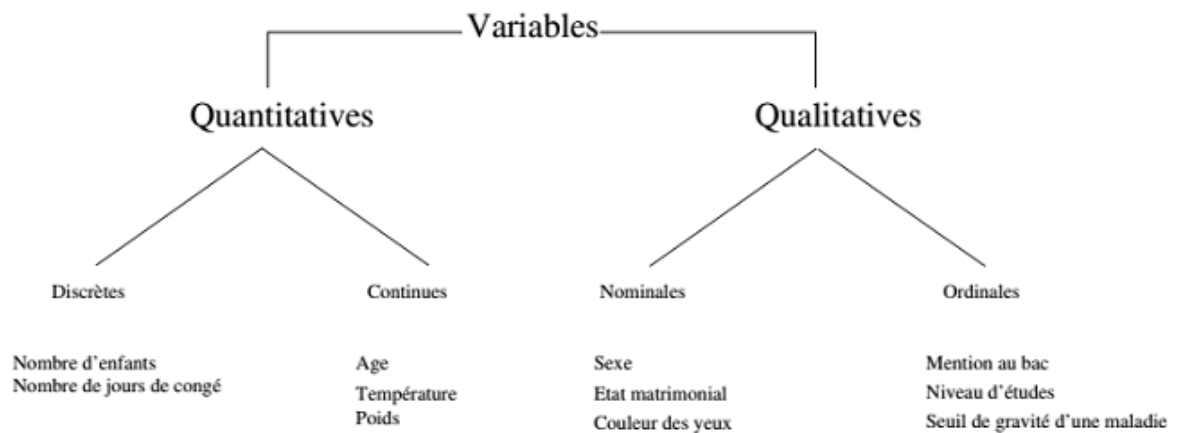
Variables

Quantitatives

Qualitatives

Discrètes

Continues

Nominales

Ordinales

Nombre d'enfants
Nombre de jours de congé

Age
Température
Poids

Sexe
Etat matrimonial
Couleur des yeux

Mention au bac
Niveau d'études
Seuil de gravité d'une maladie